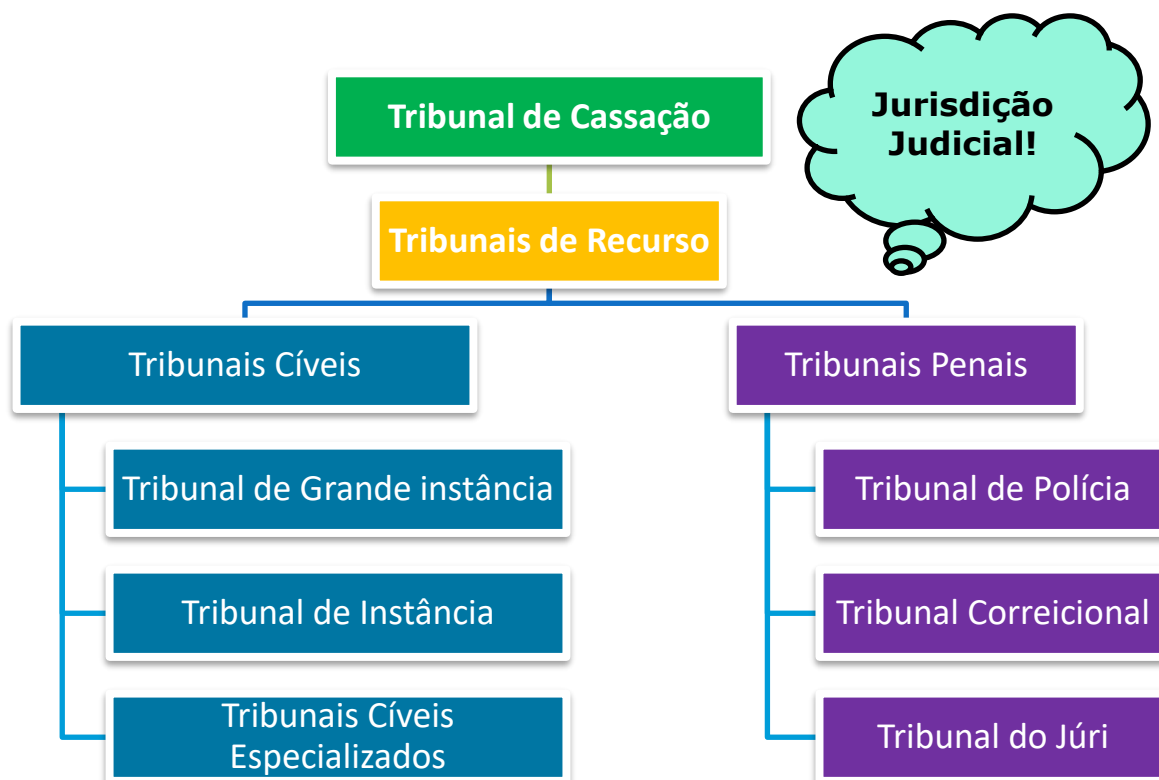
Jurisdição Judicial!

Tribunal de Cassação

Tribunais de Recurso

Tribunais Cíveis

Tribunal de Grande instância

Tribunal de Instância

Tribunais Cíveis Especializados

Tribunais Penais

Tribunal de Polícia

Tribunal Correicional

Tribunal do Júri